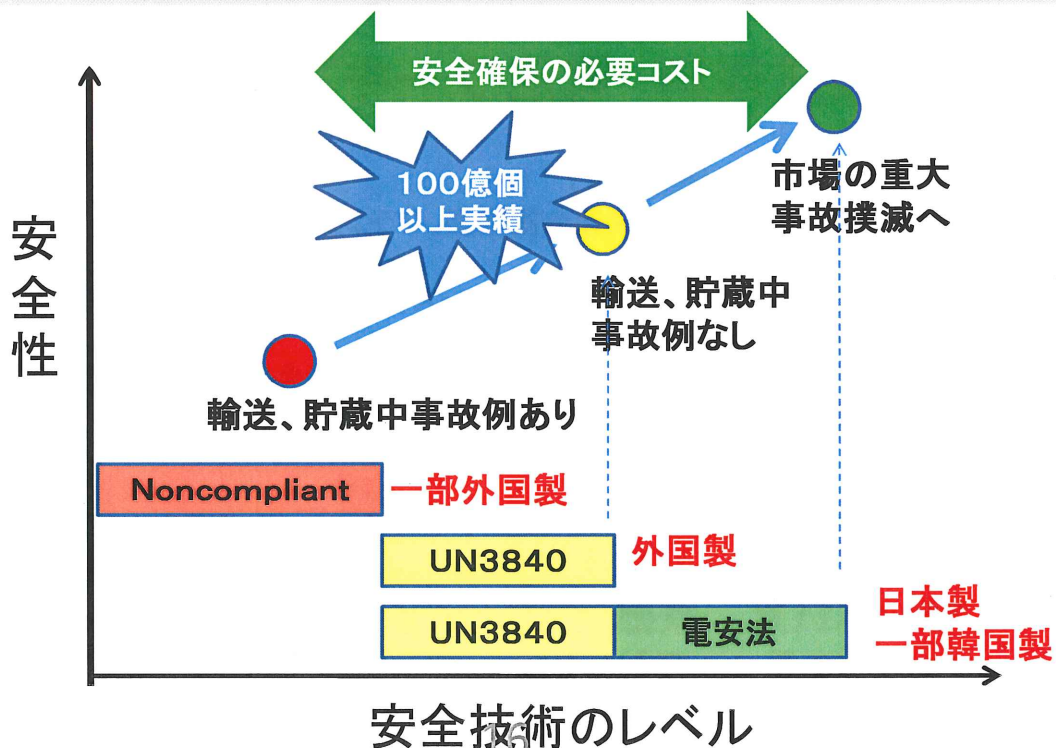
安全確保の必要コスト

100億個
以上実績

市場の重大
事故撲滅へ

安
全
性

輸送、貯蔵中
事故例なし

輸送、貯蔵中事故例あり

Noncompliant 一部外国製

UN3840 外国製

UN3840 電安法 日本製
一部韓国製

安全技術のレベル